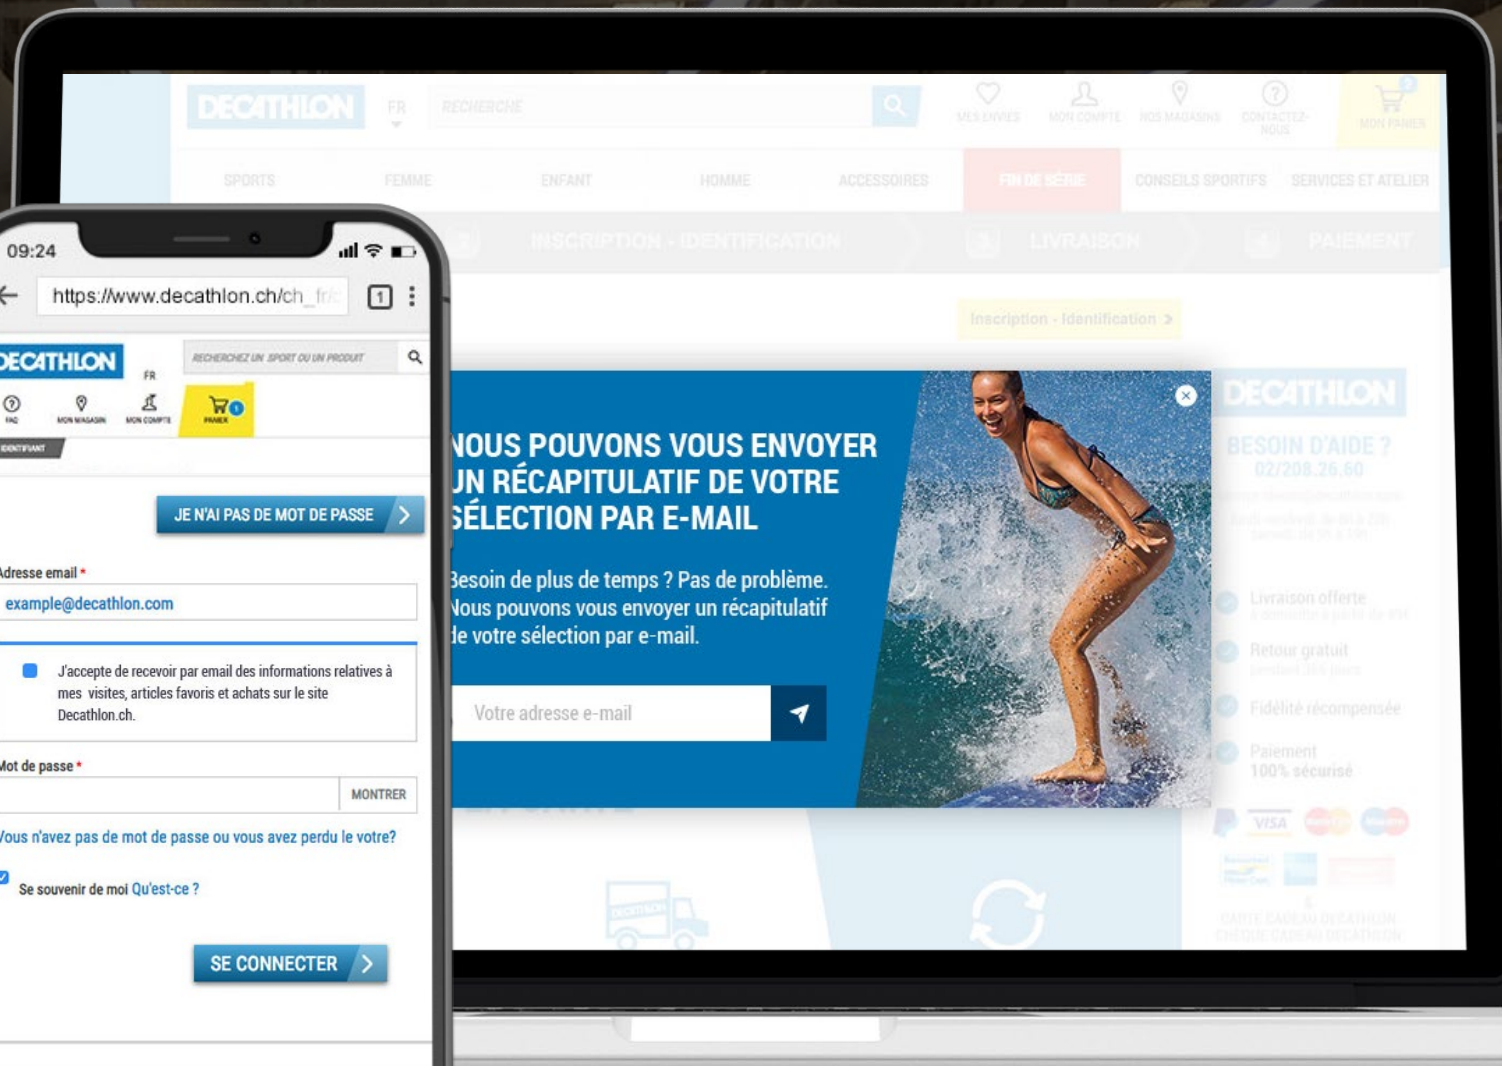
DECATHLON FR RECHERCHE MES ENVIES MON COMPTE NOS MAGASINS CONTACTEZ-NOUS MON PANIER

SPORTS FEMME ENFANT HOMME ACCESSOIRES FIN DE SÉRIE CONSEILS SPORTIFS SERVICES ET ATELIER

INSCRIPTION - IDENTIFICATION LIVRAISON PAIEMENT

Inscription - Identification >

NOUS POUVONS VOUS ENVOYER UN RÉCAPITULATIF DE VOTRE SÉLECTION PAR E-MAIL

Besoin de plus de temps ? Pas de problème. Nous pouvons vous envoyer un récapitulatif de votre sélection par e-mail.

Votre adresse e-mail

DECATHLON
BESOIN D'AIDE ?
02/208.26.60
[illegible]

Livraison offerte
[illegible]
Retour gratuit
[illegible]
Fidélité récompensée
Paiement
100% sécurisé

VISA

CARTE CADEAU DECATHLON
CHÈQUE CADEAU DECATHLON

09:24
https://www.decathlon.ch/ch_fr/
1
DECATHLON FR
RECHERCHEZ UN SPORT OU UN PRODUIT
FAQ MON MAGASIN MON COMPTE PANIER 1
IDENTIFIANT

JE N'AI PAS DE MOT DE PASSE >

Adresse email *
example@decathlon.com

J'accepte de recevoir par email des informations relatives à mes visites, articles favoris et achats sur le site Decathlon.ch.

Mot de passe *
MONTRER

Vous n'avez pas de mot de passe ou vous avez perdu le votre?

Se souvenir de moi Qu'est-ce ?

SE CONNECTER >